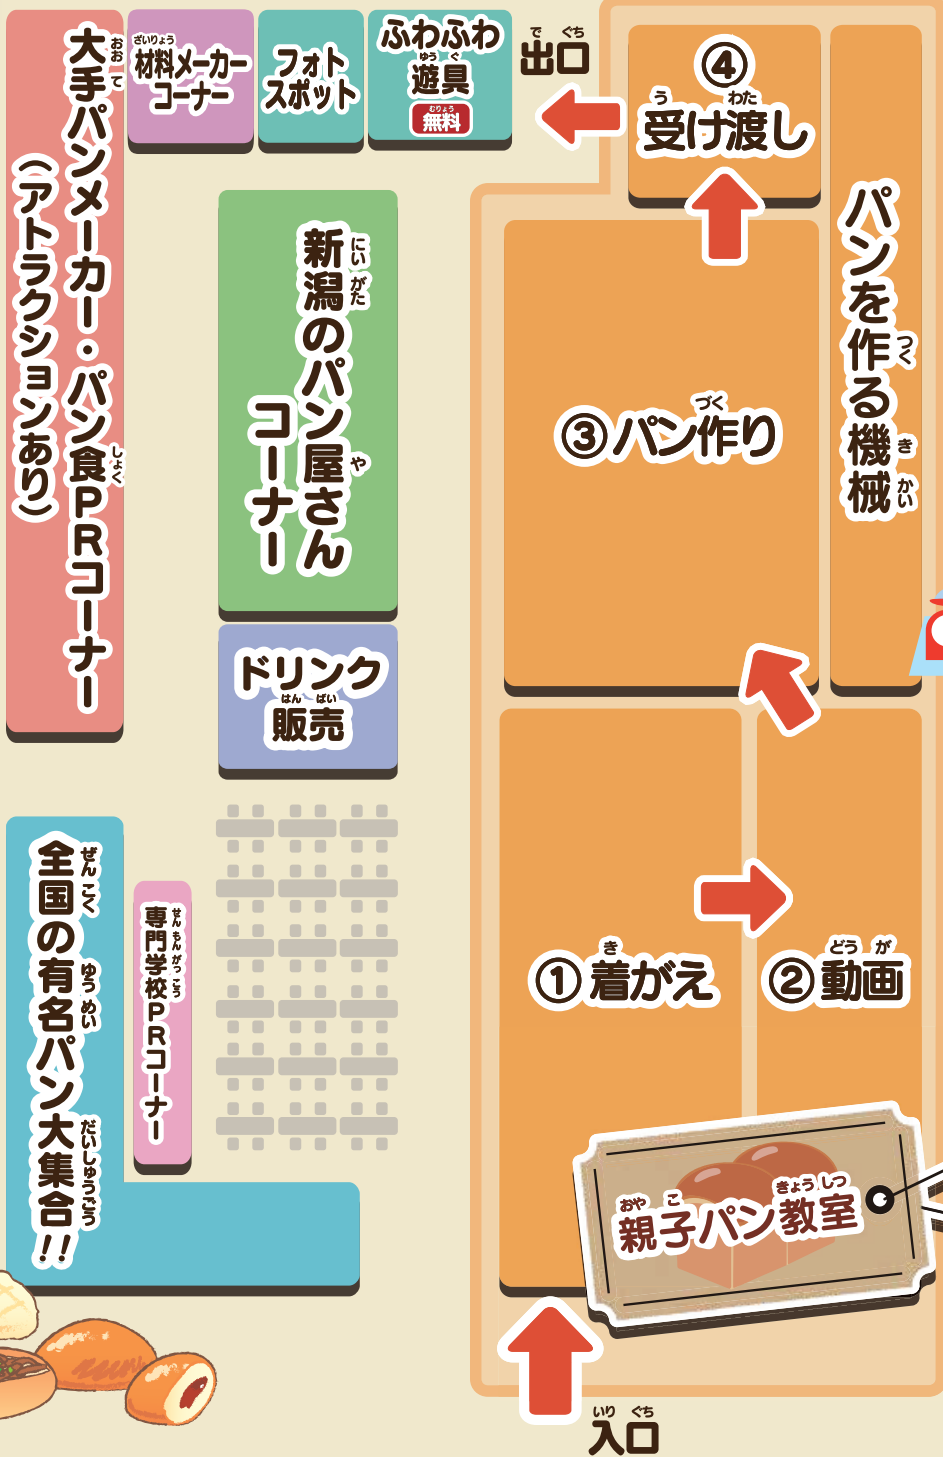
大手パンメーカー・パン食PRコーナー（アトラクションあり）

材料メーカーコーナー

フォトスポット

ふわふわ遊具
無料

出口

④受け渡し

パンを作る機械

新潟のパン屋さんコーナー

ドリンク販売

③パン作り

全国の有名パン大集合!!

専門学校PRコーナー

①着がえ

②動画

親子パン教室

入口